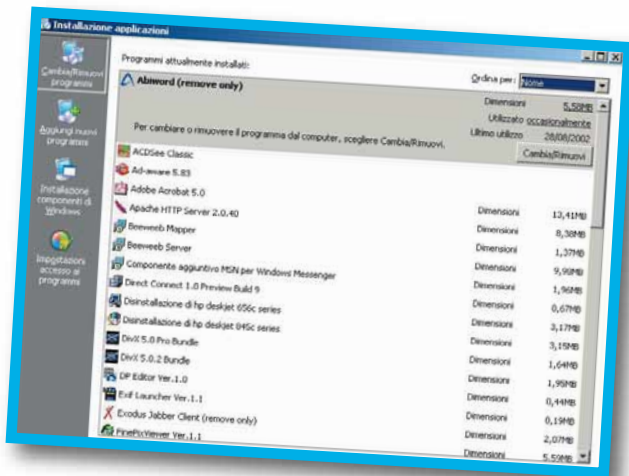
Installazione applicazioni

Cambia/Rimuovi programmi

Aggiungi nuovi programmi

Installazione componenti di Windows

Impostazioni accesso ai programmi

Programmi attualmente installati:

Ordina per: Nome

Abiword (remove only)

Dimensioni 5,59MB

Utilizzato occasionalmente

Ultimo utilizzo 28/08/2002

Per cambiare o rimuovere il programma dal computer, scegliere Cambia/Rimuovi.

Cambia/Rimuovi

ACDSee Classic

Ad-aware 5.83

Adobe Acrobat 5.0

| | | |
|---|---|---|
| Apache HTTP Server 2.0.40 | Dimensioni | 13,41MB |
| Beeweeb Mapper | Dimensioni | 8,38MB |
| Beeweeb Server | Dimensioni | 1,37MB |
| Componente aggiuntivo MSN per Windows Messenger | Dimensioni | 9,90MB |
| Direct Connect 1.0 Preview Build 9 | Dimensioni | 1,96MB |
| Disinstallazione di hp deskjet 656c series | Dimensioni | 0,67MB |
| Disinstallazione di hp deskjet 845c series | Dimensioni | 3,17MB |
| DivX 5.0 Pro Bundle | Dimensioni | 3,15MB |
| DivX 5.0.2 Bundle | Dimensioni | 1,64MB |
| DP Editor Ver.1.0 | Dimensioni | 1,95MB |
| Exif Launcher Ver.1.1 | Dimensioni | 0,44MB |
| Exodus Jabber Client (remove only) | Dimensioni | 0,19MB |
| FinePixViewer Ver.1.1 | Dimensioni | 2,07MB |
| | Dimensioni | 5,59MB |